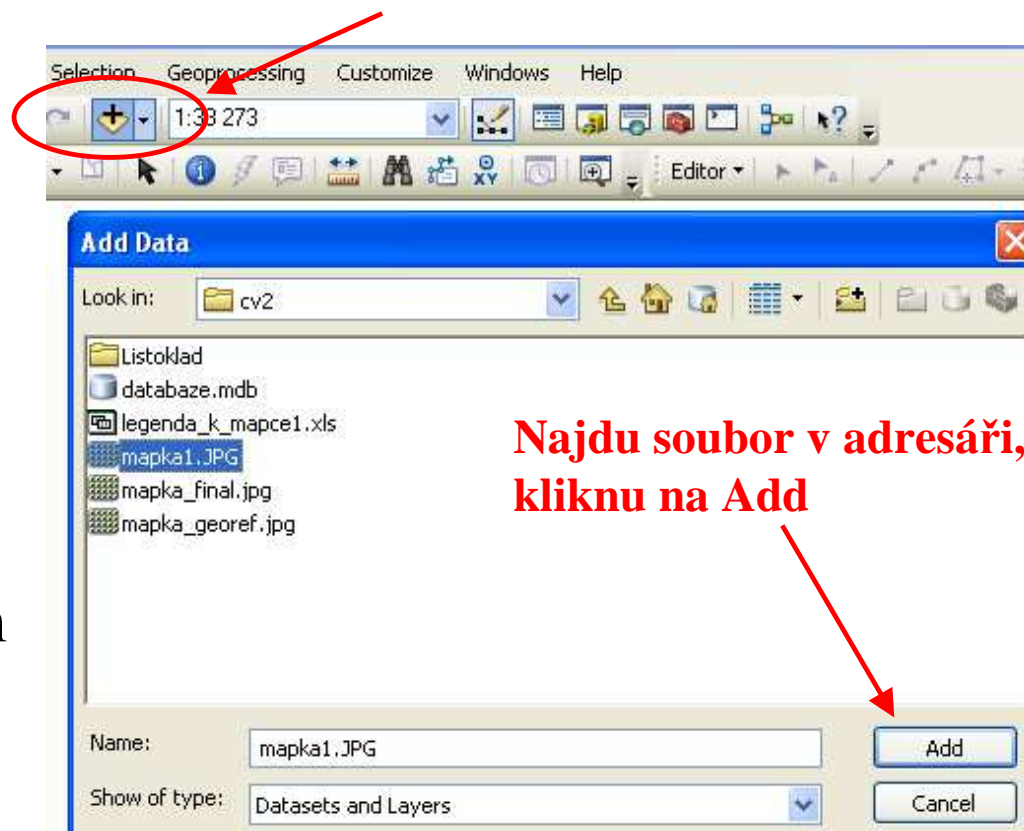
Selection Geoprocessing Customize Windows Help

1:33 273

Editor

Add Data

Look in: cv2

Listoklad
databaze.mdb
legenda_k_mapce1.xls
mapka1.JPG
mapka_final.jpg
mapka_georef.jpg

Najdu soubor v adresáři, kliknu na Add

Name: mapka1.JPG

Show of type: Datasets and Layers

Add

Cancel

n